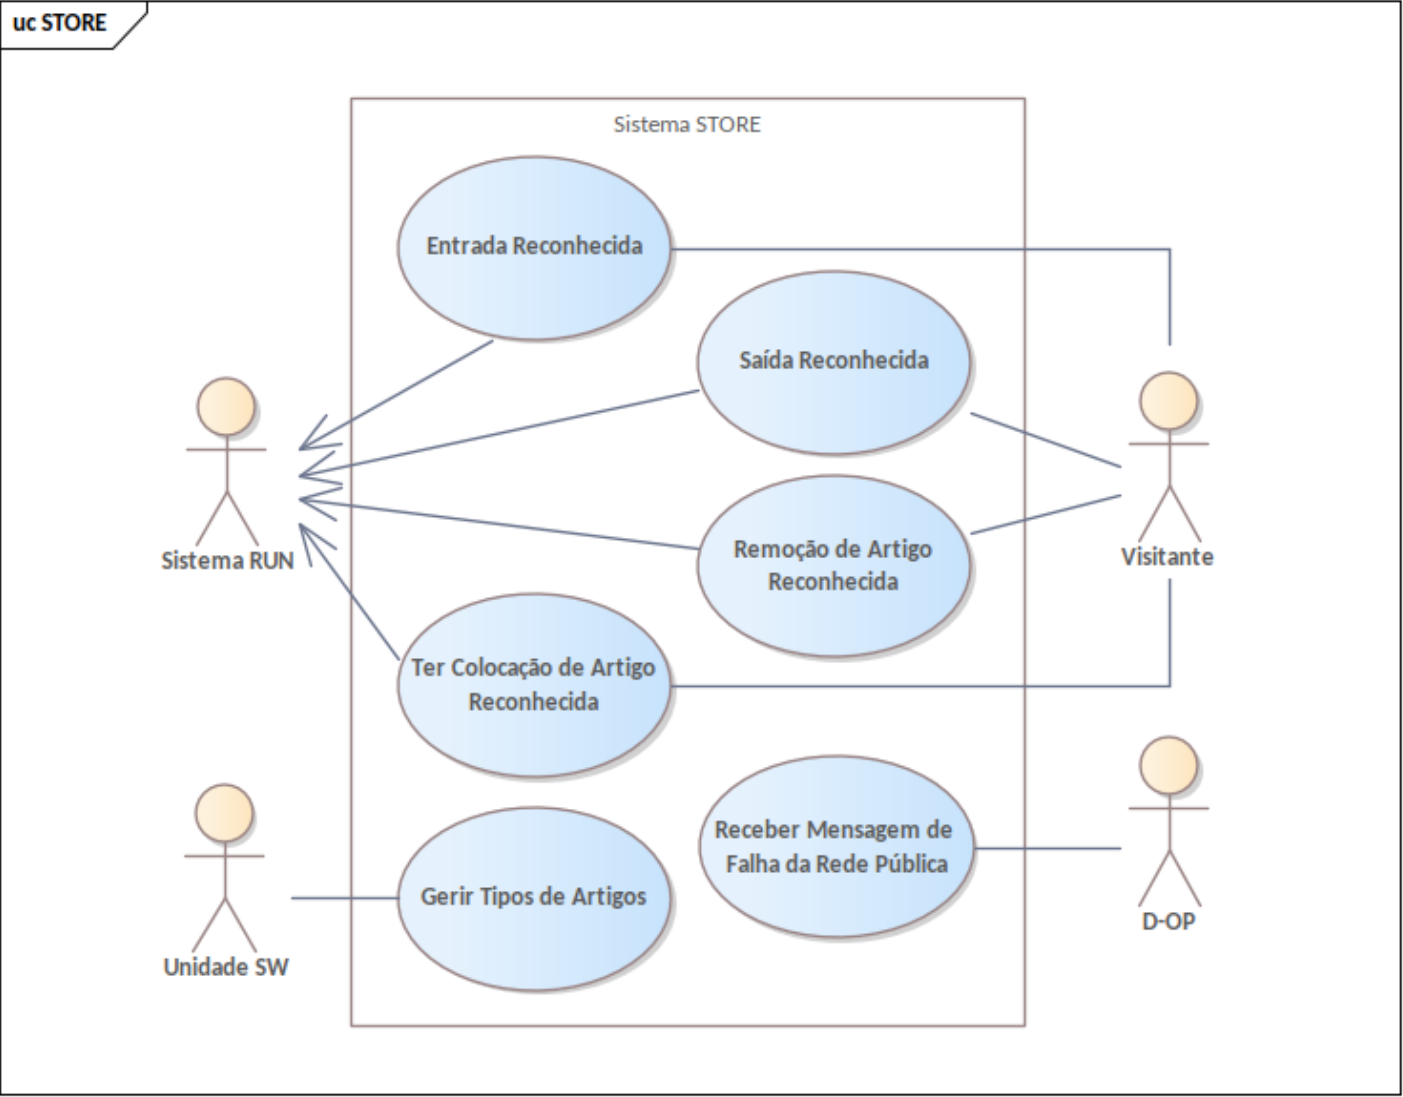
uc STORE

Sistema STORE

Entrada Reconhecida

Saída Reconhecida

Sistema RUN

Remoção de Artigo Reconhecida

Visitante

Ter Colocação de Artigo Reconhecida

Receber Mensagem de Falha da Rede Pública

Gerir Tipos de Artigos

D-OP

Unidade SW